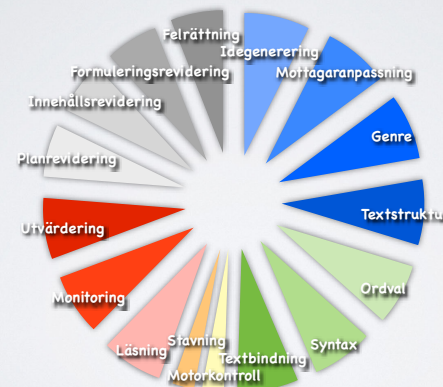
Felrättning
Idegenerering
Mottagaranpassning
Formuleringsrevidering
Innehållsrevidering
Genre
Planrevidering
Textstruktu
Utvärdering
Ordval
Monitoring
Syntax
Stavning
Läsning
Textbindning
Motorkontroll